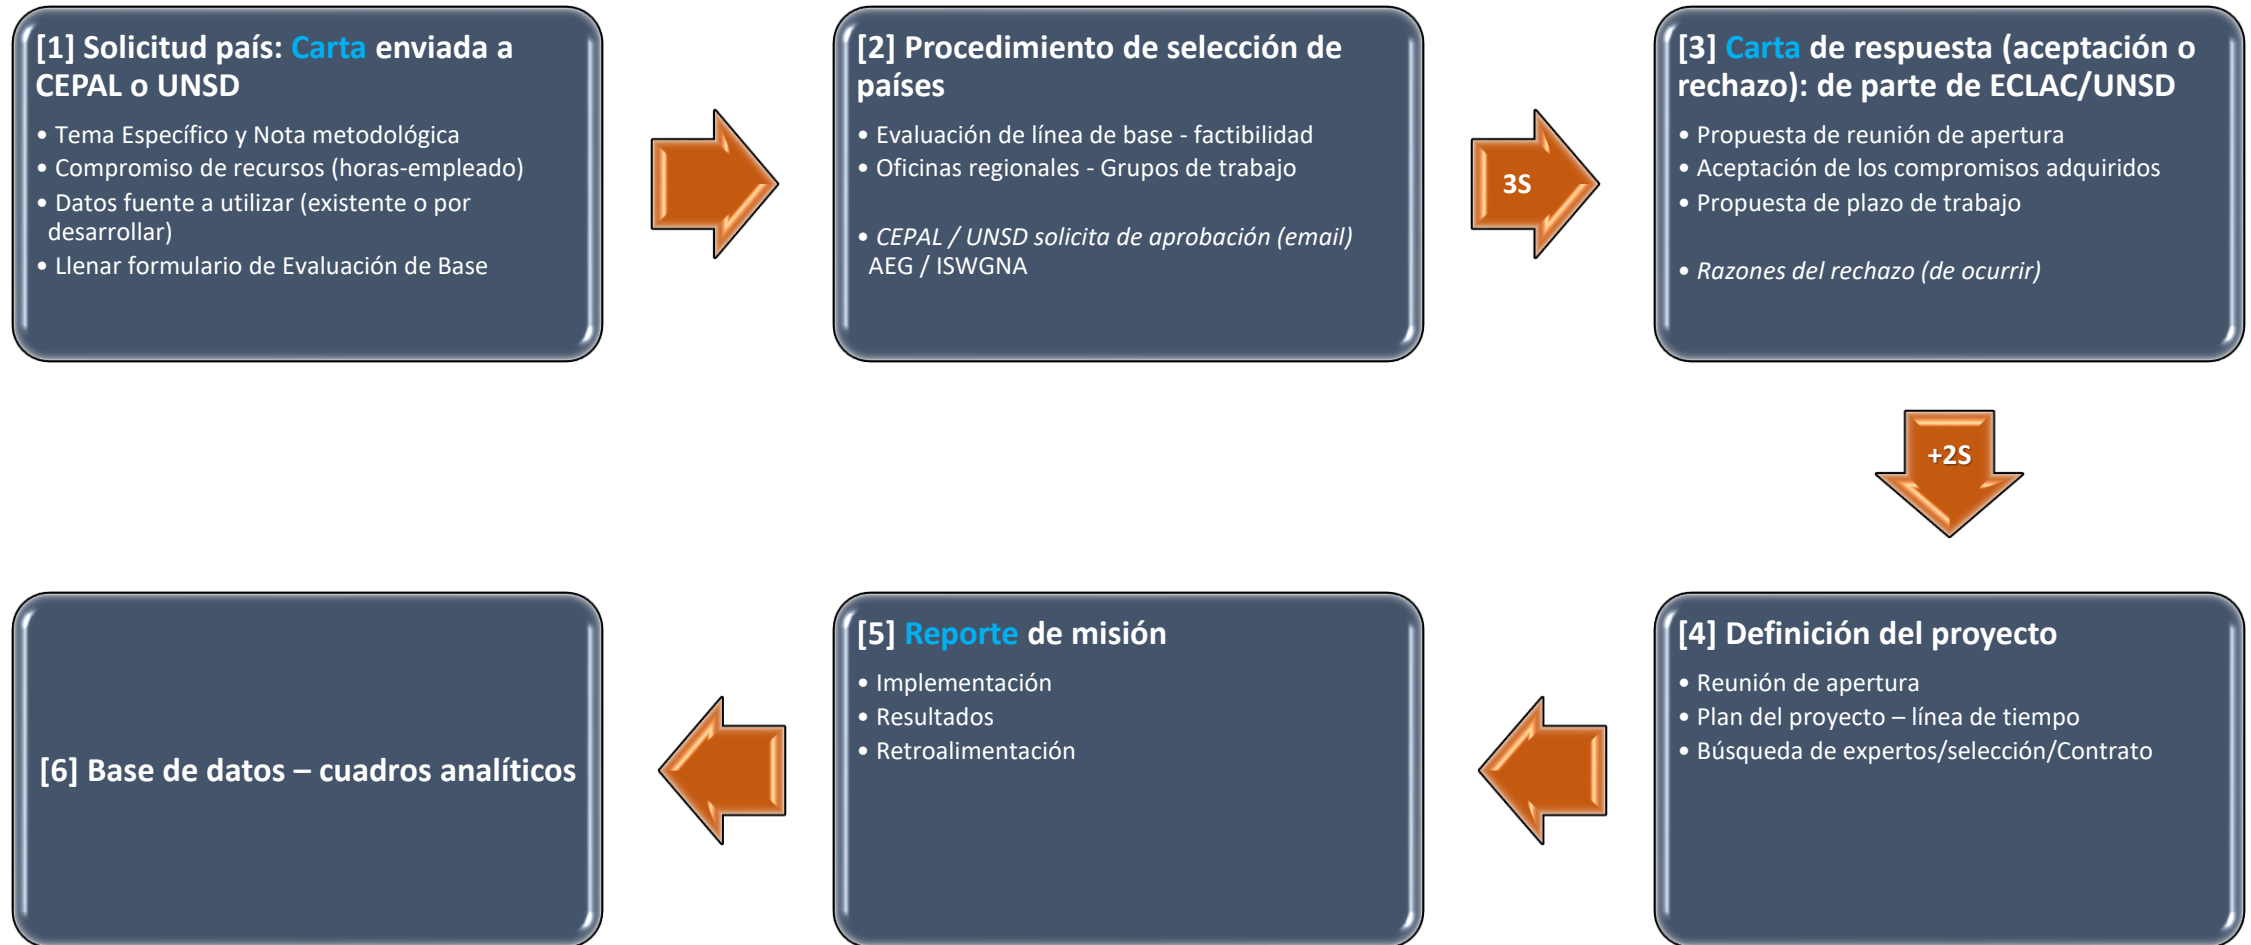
[1] Solicitud país: Carta enviada a CEPAL o UNSD

- Tema Específico y Nota metodológica
- Compromiso de recursos (horas-empleado)
- Datos fuente a utilizar (existente o por desarrollar)
- Llenar formulario de Evaluación de Base

[2] Procedimiento de selección de países

- Evaluación de línea de base - factibilidad
- Oficinas regionales - Grupos de trabajo

- *CEPAL / UNSD solicita de aprobación (email)* AEG / ISWGNA

3S

[3] Carta de respuesta (aceptación o rechazo): de parte de ECLAC/UNSD

- Propuesta de reunión de apertura
- Aceptación de los compromisos adquiridos
- Propuesta de plazo de trabajo

- *Razones del rechazo (de ocurrir)*

+2S

[4] Definición del proyecto

- Reunión de apertura
- Plan del proyecto – línea de tiempo
- Búsqueda de expertos/selección/Contrato

[5] Reporte de misión

- Implementación
- Resultados
- Retroalimentación

[6] Base de datos – cuadros analíticos